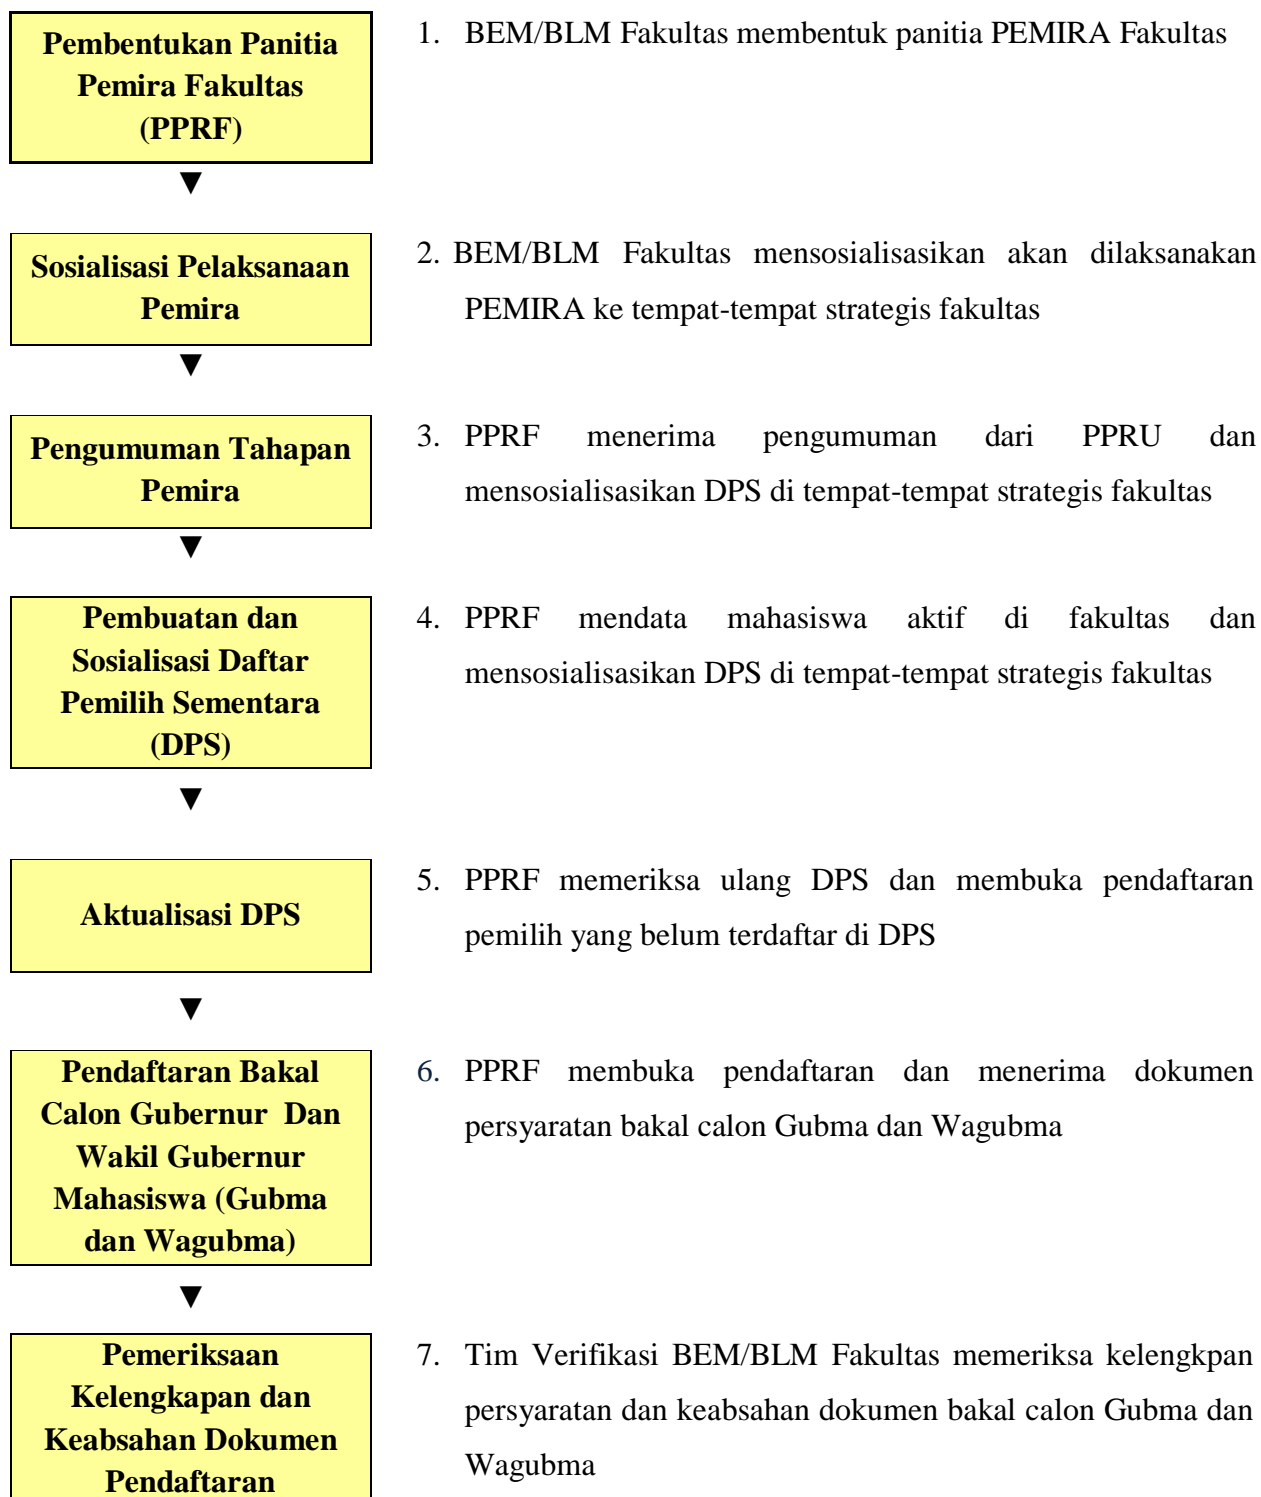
Pembentukan Panitia Pemira Fakultas (PPRF)

1. BEM/BLM Fakultas membentuk panitia PEMIRA Fakultas

Sosialisasi Pelaksanaan Pemira

2. BEM/BLM Fakultas mensosialisasikan akan dilaksanakan PEMIRA ke tempat-tempat strategis fakultas

Pengumuman Tahapan Pemira

3. PPRF menerima pengumuman dari PPRU dan mensosialisasikan DPS di tempat-tempat strategis fakultas

Pembuatan dan Sosialisasi Daftar Pemilih Sementara (DPS)

4. PPRF mendata mahasiswa aktif di fakultas dan mensosialisasikan DPS di tempat-tempat strategis fakultas

Aktualisasi DPS

5. PPRF memeriksa ulang DPS dan membuka pendaftaran pemilih yang belum terdaftar di DPS

Pendaftaran Bakal Calon Gubernur Dan Wakil Gubernur Mahasiswa (Gubma dan Wagubma)

6. PPRF membuka pendaftaran dan menerima dokumen persyaratan bakal calon Gubma dan Wagubma

Pemeriksaan Kelengkapan dan Keabsahan Dokumen Pendaftaran

7. Tim Verifikasi BEM/BLM Fakultas memeriksa kelengkpan persyaratan dan keabsahan dokumen bakal calon Gubma dan Wagubma